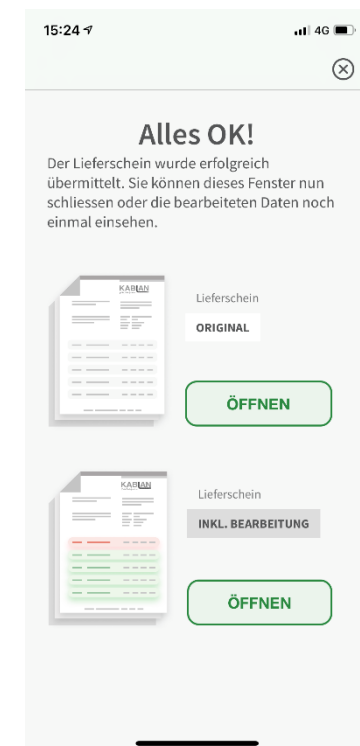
15:24

4G

Alles OK!

Der Lieferschein wurde erfolgreich übermittelt. Sie können dieses Fenster nun schliessen oder die bearbeiteten Daten noch einmal einsehen.

KABLAN

Lieferschein

ORIGINAL

ÖFFNEN

KABLAN

Lieferschein

INKL. BEARBEITUNG

ÖFFNEN